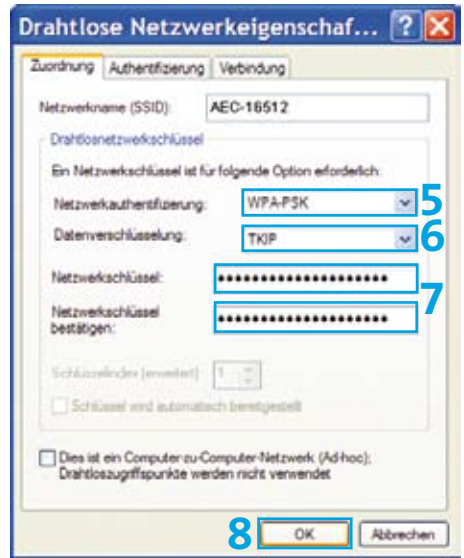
Drahtlose Netzwerkeigenschaf...

Zuordnung | Authentifizierung | Verbindung

Netzwerkname (SSID): AEC-16512

Drahtlosnetzwerkschlüssel

Ein Netzwerkschlüssel ist für folgende Option erforderlich:

Netzwerkauthentifizierung: WPA-PSK 5

Datenverschlüsselung: TKIP 6

Netzwerkschlüssel: ••••••••••••••••••••••

Netzwerkschlüssel bestätigen: •••••••••••••••••••••• 7

Schlüsselindex (erweitert): 1

Schlüssel wird automatisch bereitgestellt

Dies ist ein Computer-zu-Computer-Netzwerk (Ad-hoc); Drahtloszugriffspunkte werden nicht verwendet

8 OK Abbrechen